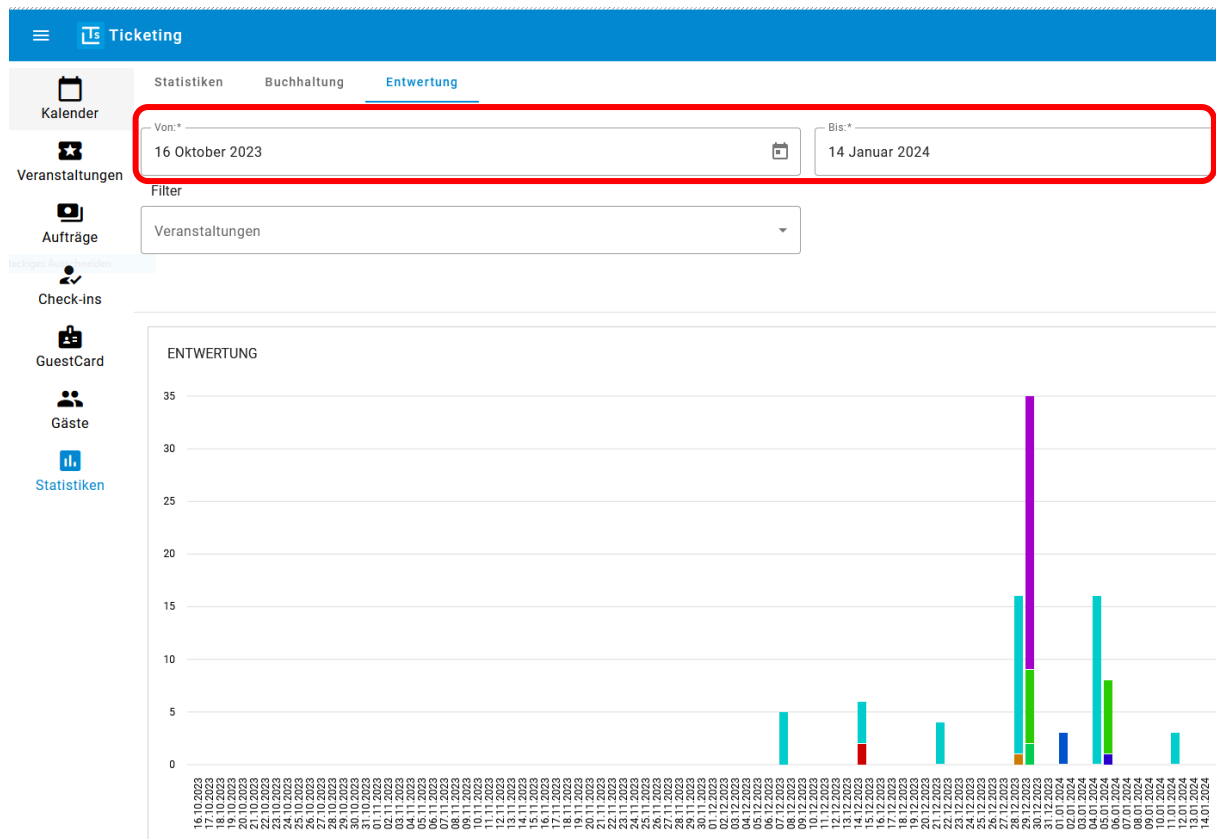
Ticketing

Kalender

Veranstaltungen

Aufträge

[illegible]

Check-ins

GuestCard

Gäste

Statistiken

Statistiken Buchhaltung Entwertung

Von:*
16 Oktober 2023

Bis:*
14 Januar 2024

Filter

Veranstaltungen

ENTWERTUNG

35
30
25
20
15
10
5
0

16.10.2023 17.10.2023 18.10.2023 19.10.2023 20.10.2023 21.10.2023 22.10.2023 23.10.2023 24.10.2023 25.10.2023 26.10.2023 27.10.2023 28.10.2023 29.10.2023 30.10.2023 31.10.2023 01.11.2023 02.11.2023 03.11.2023 04.11.2023 05.11.2023 06.11.2023 07.11.2023 08.11.2023 09.11.2023 10.11.2023 11.11.2023 12.11.2023 13.11.2023 14.11.2023 15.11.2023 16.11.2023 17.11.2023 18.11.2023 19.11.2023 20.11.2023 21.11.2023 22.11.2023 23.11.2023 24.11.2023 25.11.2023 26.11.2023 27.11.2023 28.11.2023 29.11.2023 30.11.2023 01.12.2023 02.12.2023 03.12.2023 04.12.2023 05.12.2023 06.12.2023 07.12.2023 08.12.2023 09.12.2023 10.12.2023 11.12.2023 12.12.2023 13.12.2023 14.12.2023 15.12.2023 16.12.2023 17.12.2023 18.12.2023 19.12.2023 20.12.2023 21.12.2023 22.12.2023 23.12.2023 24.12.2023 25.12.2023 26.12.2023 27.12.2023 28.12.2023 29.12.2023 30.12.2023 31.12.2023 01.01.2024 02.01.2024 03.01.2024 04.01.2024 05.01.2024 06.01.2024 07.01.2024 08.01.2024 09.01.2024 10.01.2024 11.01.2024 12.01.2024 13.01.2024 14.01.2024